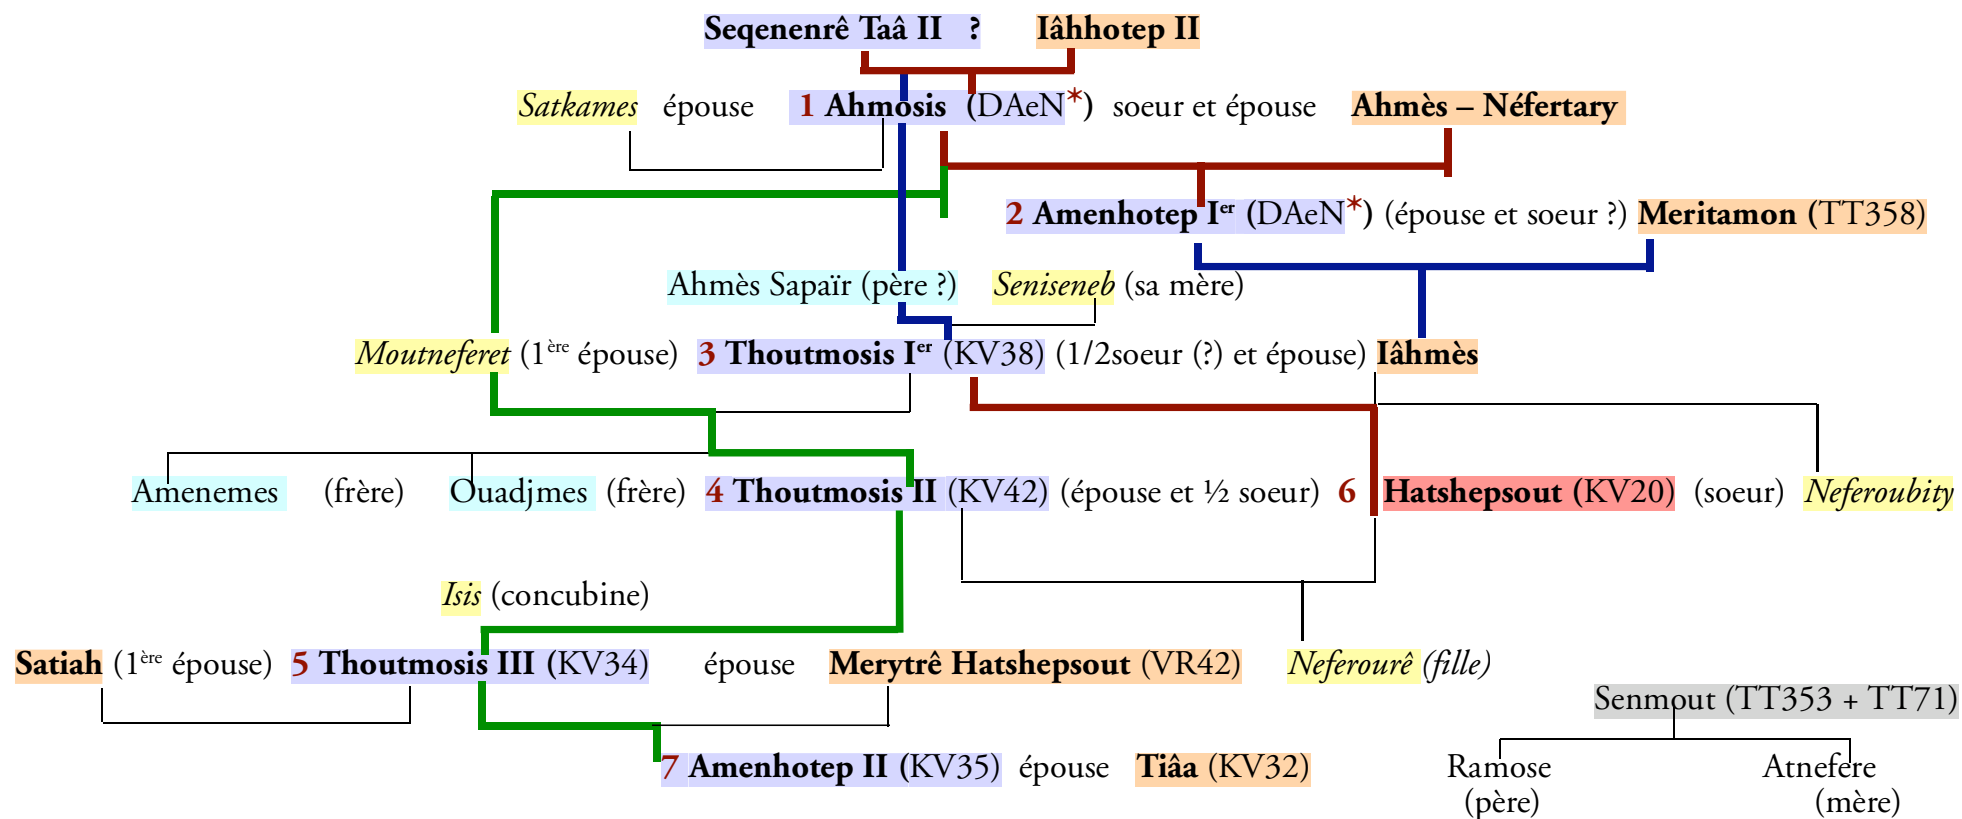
Seqenenrê Taâ II ? Iâhhotep II

Satkames épouse 1 Ahmosis (DAeN*) soeur et épouse Ahmès – Néfertary

2 Amenhotep I$^{er}$ (DAeN*) (épouse et soeur ?) Meritamon (TT358)

Ahmès Sapaïr (père ?) Seniseneb (sa mère)

Moutneferet (1$^{ère}$ épouse) 3 Thoutmosis I$^{er}$ (KV38) (1/2soeur (?) et épouse) Iâhmès

Amenemes (frère) Ouadjmes (frère) 4 Thoutmosis II (KV42) (épouse et ½ soeur) 6 Hatshepsout (KV20) (soeur) Neferoubity

Isis (concubine)

Satiah (1$^{ère}$ épouse) 5 Thoutmosis III (KV34) épouse Merytrê Hatshepsout (VR42) Neferourê (fille)

Senmout (TT353 + TT71)

7 Amenhotep II (KV35) épouse Tiâa (KV32)

Ramose (père) Atnefere (mère)